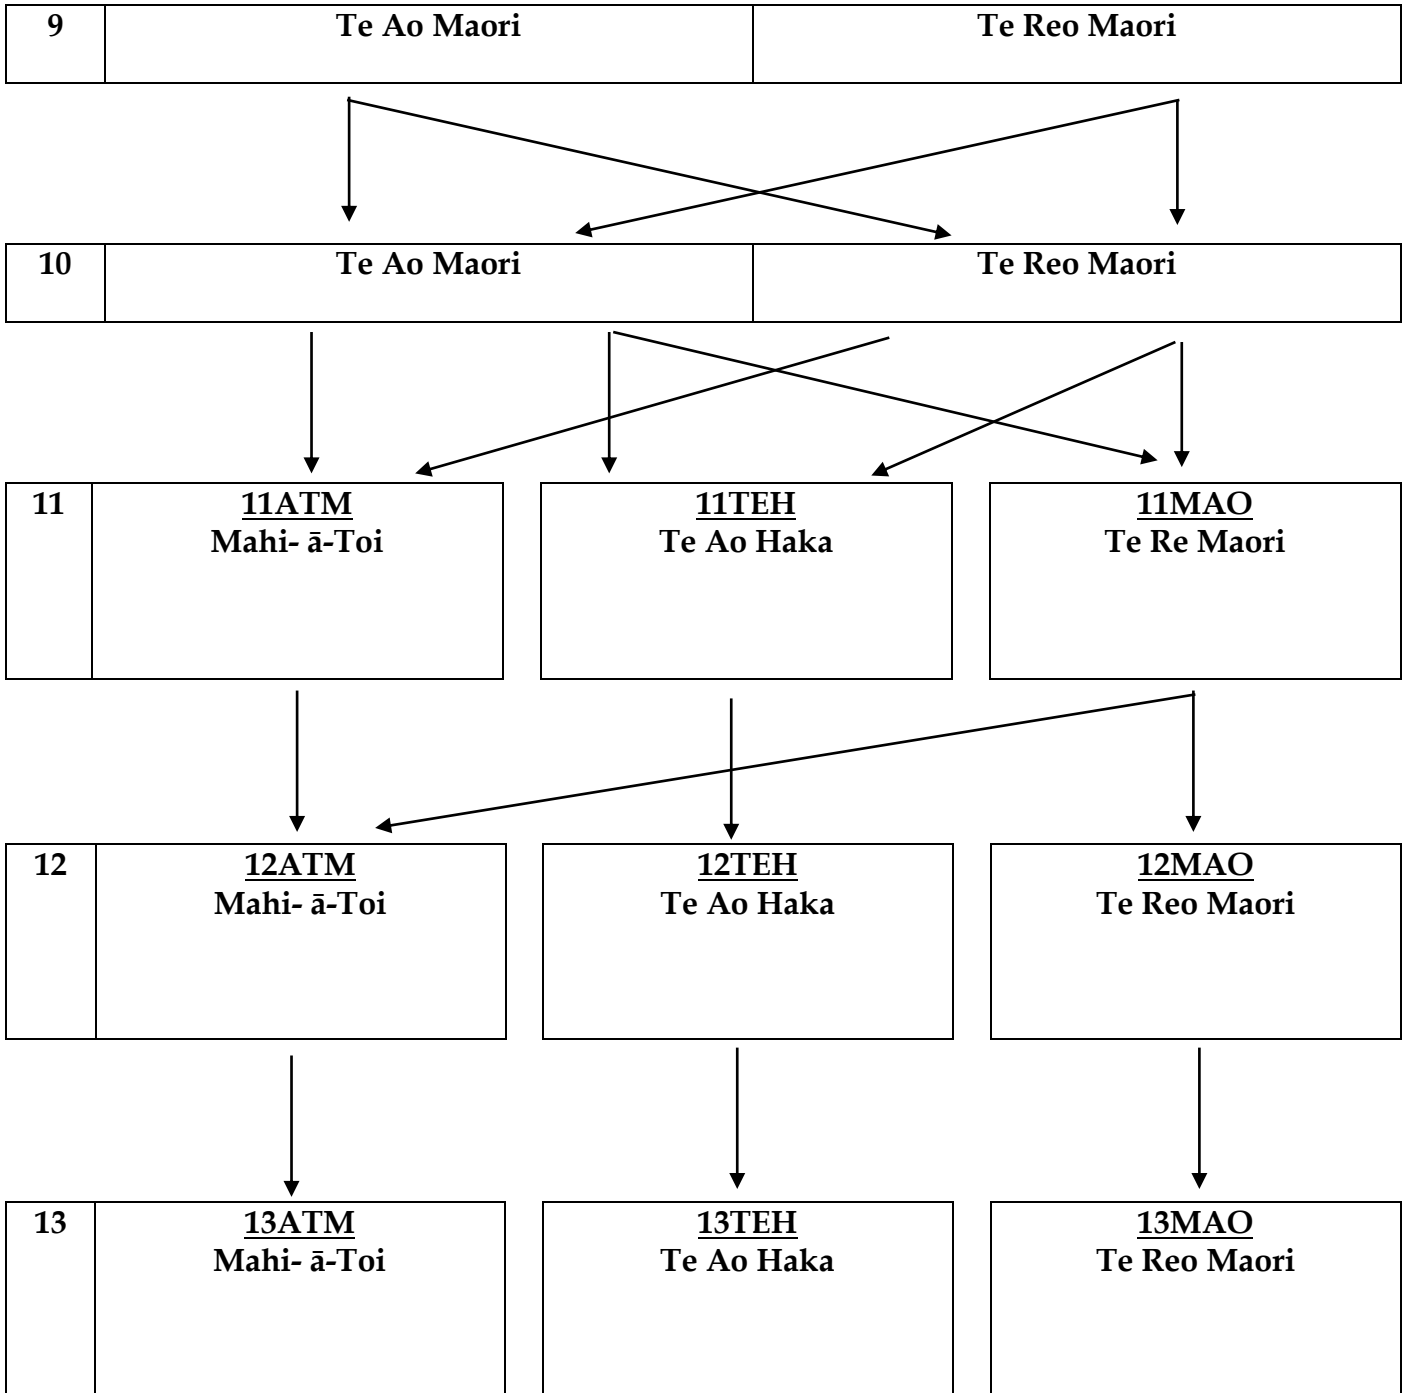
| 9 | Te Ao Maori | Te Reo Maori |
|---|---|---|

| 10 | Te Ao Maori | Te Reo Maori |
|---|---|---|

11

11ATM
Mahi- ā-Toi

11TEH
Te Ao Haka

11MAO
Te Re Maori

12

12ATM
Mahi- ā-Toi

12TEH
Te Ao Haka

12MAO
Te Reo Maori

13

13ATM
Mahi- ā-Toi

13TEH
Te Ao Haka

13MAO
Te Reo Maori